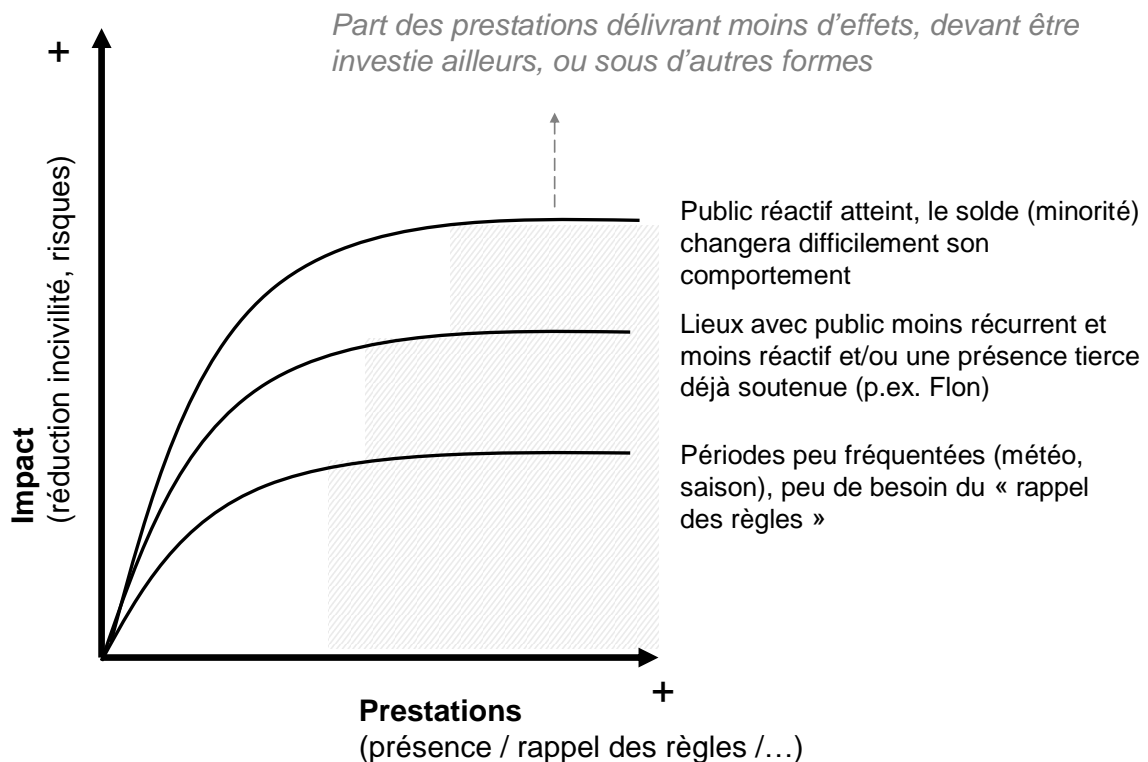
+

Part des prestations délivrant moins d'effets, devant être investie ailleurs, ou sous d'autres formes

Impact
(réduction incivilité, risques)

Public réactif atteint, le solde (minorité) changera difficilement son comportement

Lieux avec public moins récurrent et moins réactif et/ou une présence tierce déjà soutenue (p.ex. Flon)

Périodes peu fréquentées (météo, saison), peu de besoin du « rappel des règles »

+

Prestations
(présence / rappel des règles /…)